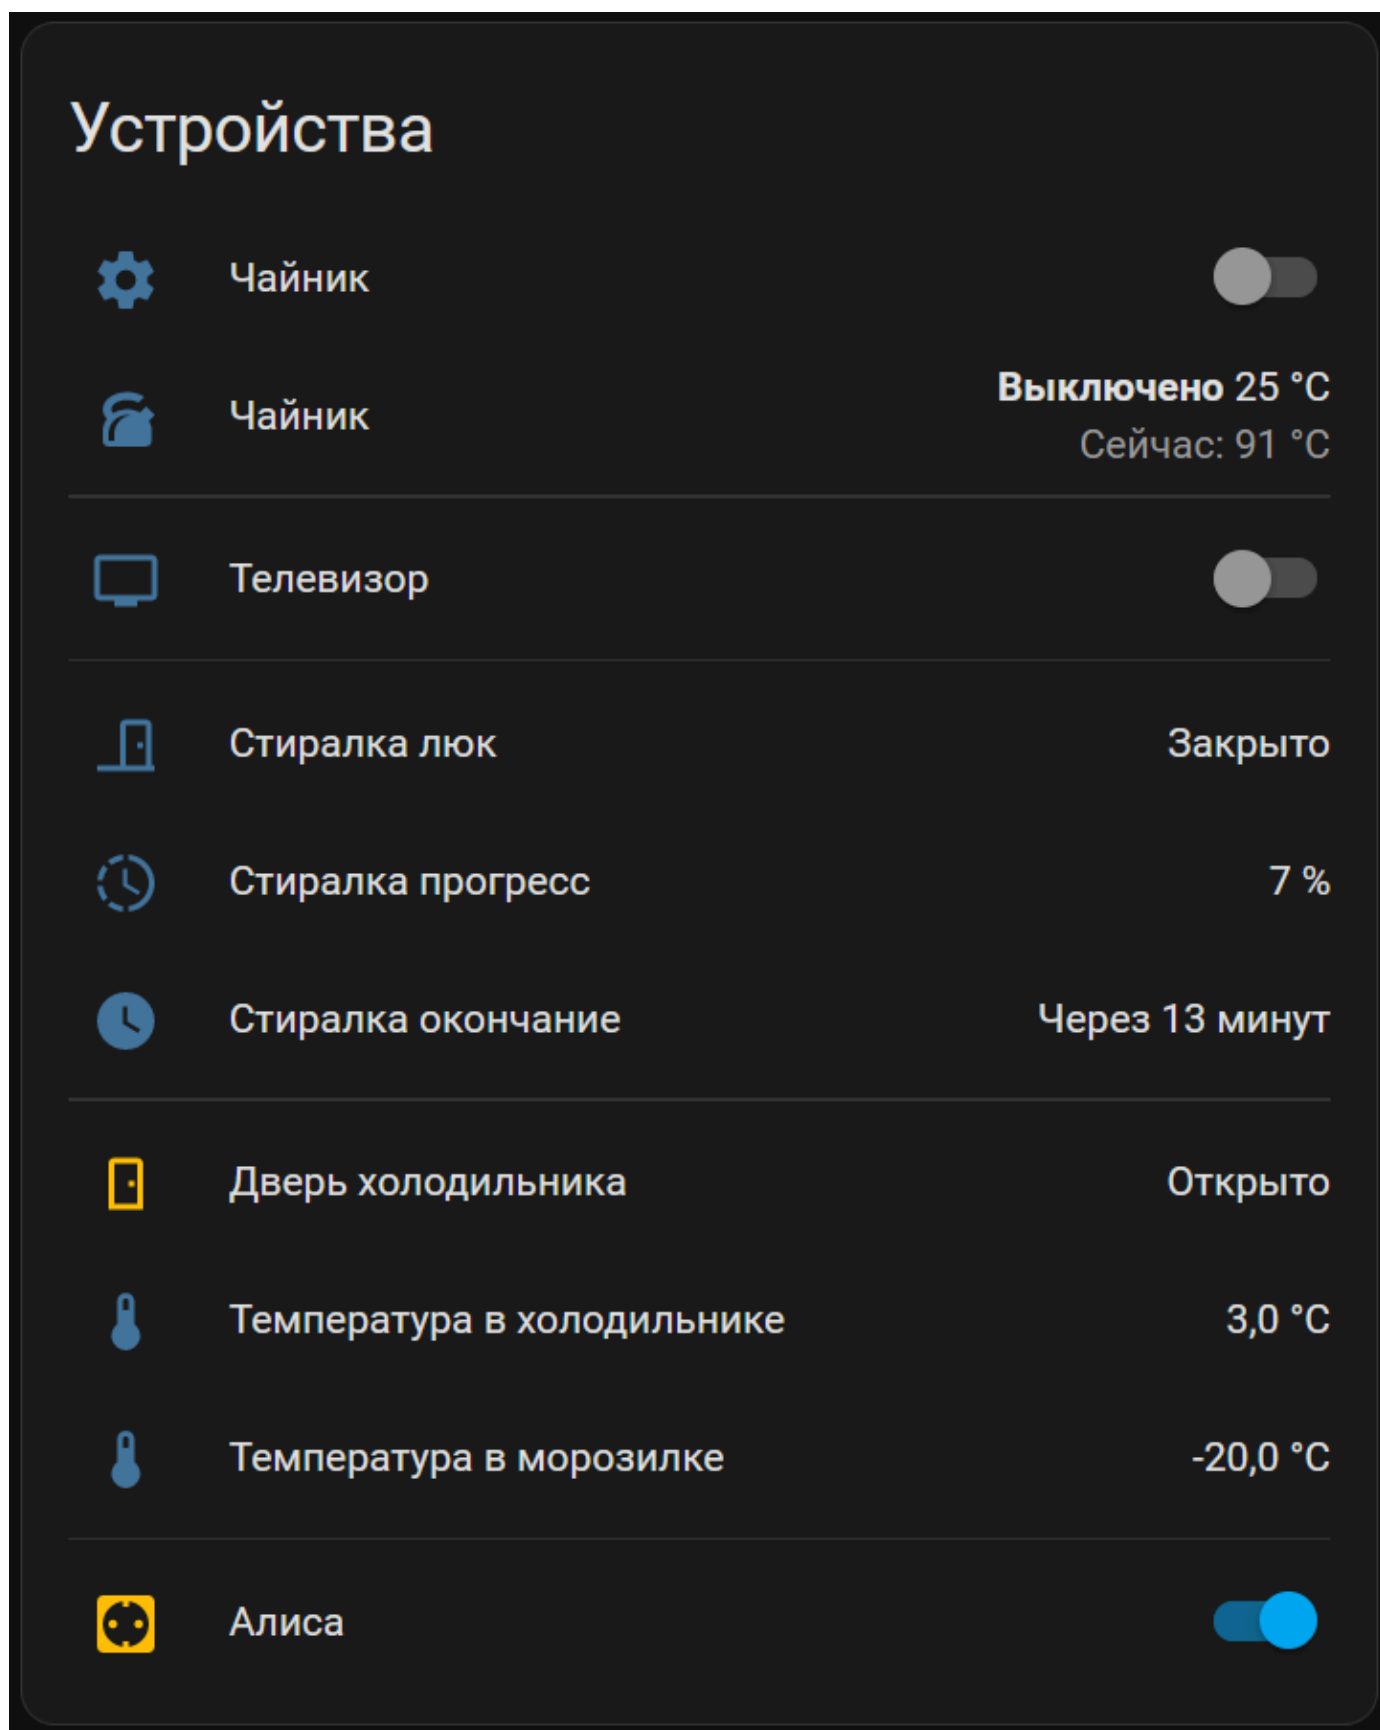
Устройства

Чайник

Чайник
**Выключено** 25 °C
Сейчас: 91 °C

Телевизор

Стиралка люк
Закрыто

Стиралка прогресс
7 %

Стиралка окончание
Через 13 минут

Дверь холодильника
Открыто

Температура в холодильнике
3,0 °C

Температура в морозилке
-20,0 °C

Алиса